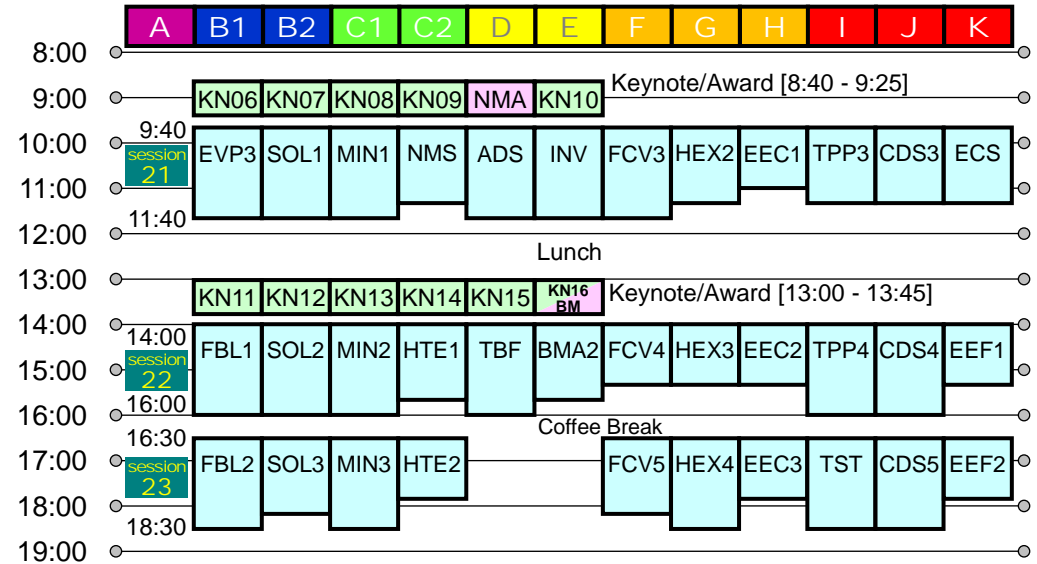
| A | B1 | B2 | C1 | C2 | D | E | F | G | H | I | J | K |
|---|---|---|---|---|---|---|---|---|---|---|---|---|

8:00

9:00
KN06 KN07 KN08 KN09 NMA KN10
Keynote/Award [8:40 - 9:25]

9:40
10:00
session 21
EVP3 SOL1 MIN1 NMS ADS INV FCV3 HEX2 EEC1 TPP3 CDS3 ECS
11:00
11:40
12:00

Lunch

13:00
KN11 KN12 KN13 KN14 KN15 KN16 BM
Keynote/Award [13:00 - 13:45]

14:00
14:00
session 22
FBL1 SOL2 MIN2 HTE1 TBF BMA2 FCV4 HEX3 EEC2 TPP4 CDS4 EEF1
15:00
16:00
16:00

Coffee Break

16:30
17:00
session 23
FBL2 SOL3 MIN3 HTE2 FCV5 HEX4 EEC3 TST CDS5 EEF2
18:00
18:30
19:00